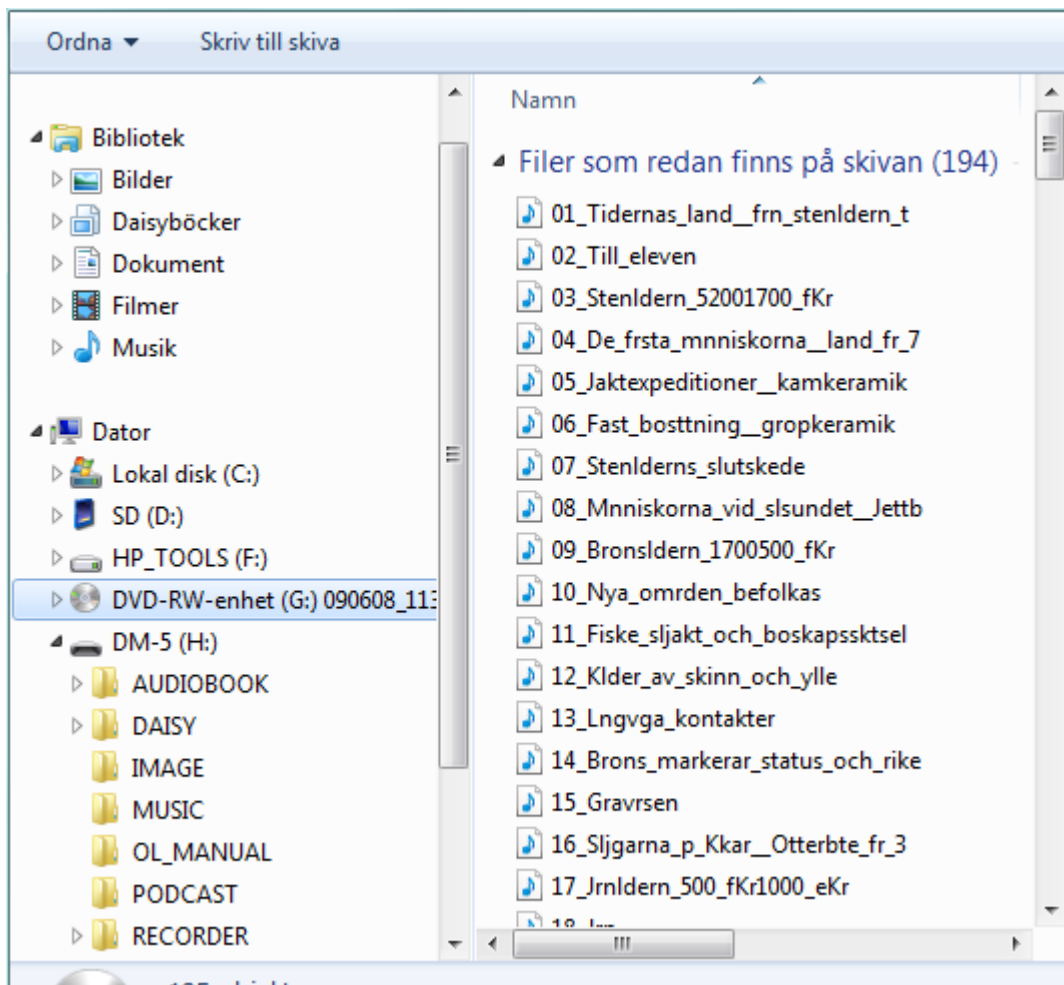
Ordna ▾ Skriv till skiva

Bibliotek
Bilder
Daisyböcker
Dokument
Filmer
Musik

Dator
Lokal disk (C:)
SD (D:)
HP_TOOLS (F:)
DVD-RW-enhet (G:) 090608_113
DM-5 (H:)
AUDIOBOOK
DAISY
IMAGE
MUSIC
OL_MANUAL
PODCAST
RECORDER

Namn

Filer som redan finns på skivan (194)
01_Tidernas_land__frn_stenldern_t
02_Till_eleven
03_Stenldern_52001700_fKr
04_De_frsta_mnniskorna__land_fr_7
05_Jaktexpeditioner__kamkeramik
06_Fast_bosttning__gropkeramik
07_Stenlderns_slutskede
08_Mnniskorna_vid_slsundet__Jettb
09_Bronsldern_1700500_fKr
10_Nya_omrden_befolkas
11_Fiske_sljakt_och_boskapssktsel
12_Klder_av_skinn_och_ylle
13_Lngvga_kontakter
14_Brons_markerar_status_och_rike
15_Gravrsen
16_Sljgarna_p_Kkar__Otterbte_fr_3
17_Jrnldern_500_fKr1000_eKr
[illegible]